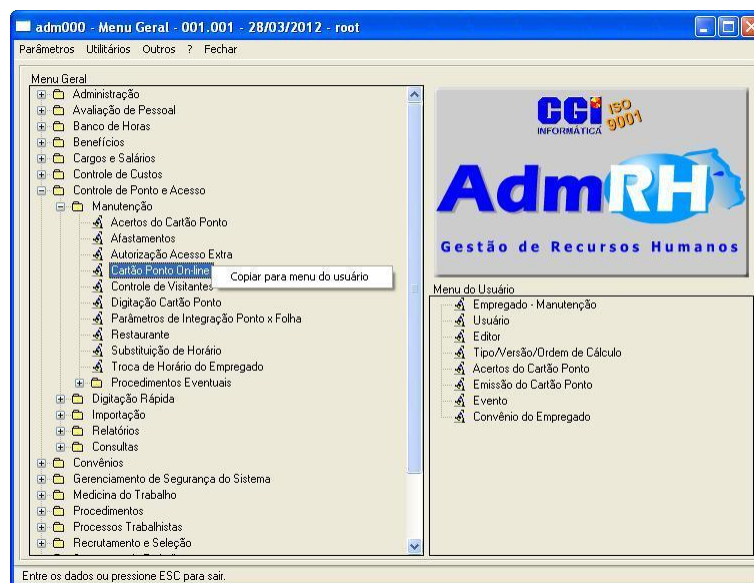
adm000 - Menu Geral - 001.001 - 28/03/2012 - root

Parâmetros Utilitários Outros ? Fechar

Menu Geral
Administração
Avaliação de Pessoal
Banco de Horas
Benefícios
Cargos e Salários
Controle de Custos
Controle de Ponto e Acesso
Manutenção
Acertos do Cartão Ponto
Afastamentos
Autorização Acesso Extra
Cartão Ponto On-line
Copiar para menu do usuário
Controle de Visitantes
Digitação Cartão Ponto
Parâmetros de Integração Ponto x Folha
Restaurante
Substituição de Horário
Troca de Horário do Empregado
Procedimentos Eventuais
Digitação Rápida
Importação
Relatórios
Consultas
Convênios
Gerenciamento de Segurança do Sistema
Medicina do Trabalho
Procedimentos
Processos Trabalhistas
Recrutamento e Seleção

CGI INFORMÁTICA ISO 9001
AdmRH
Gestão de Recursos Humanos

Menu do Usuário
Empregado - Manutenção
Usuário
Editor
Tipo/Versão/Ordem de Cálculo
Acertos do Cartão Ponto
Emissão do Cartão Ponto
Evento
Convênio do Empregado

Entre os dados ou pressione ESC para sair.